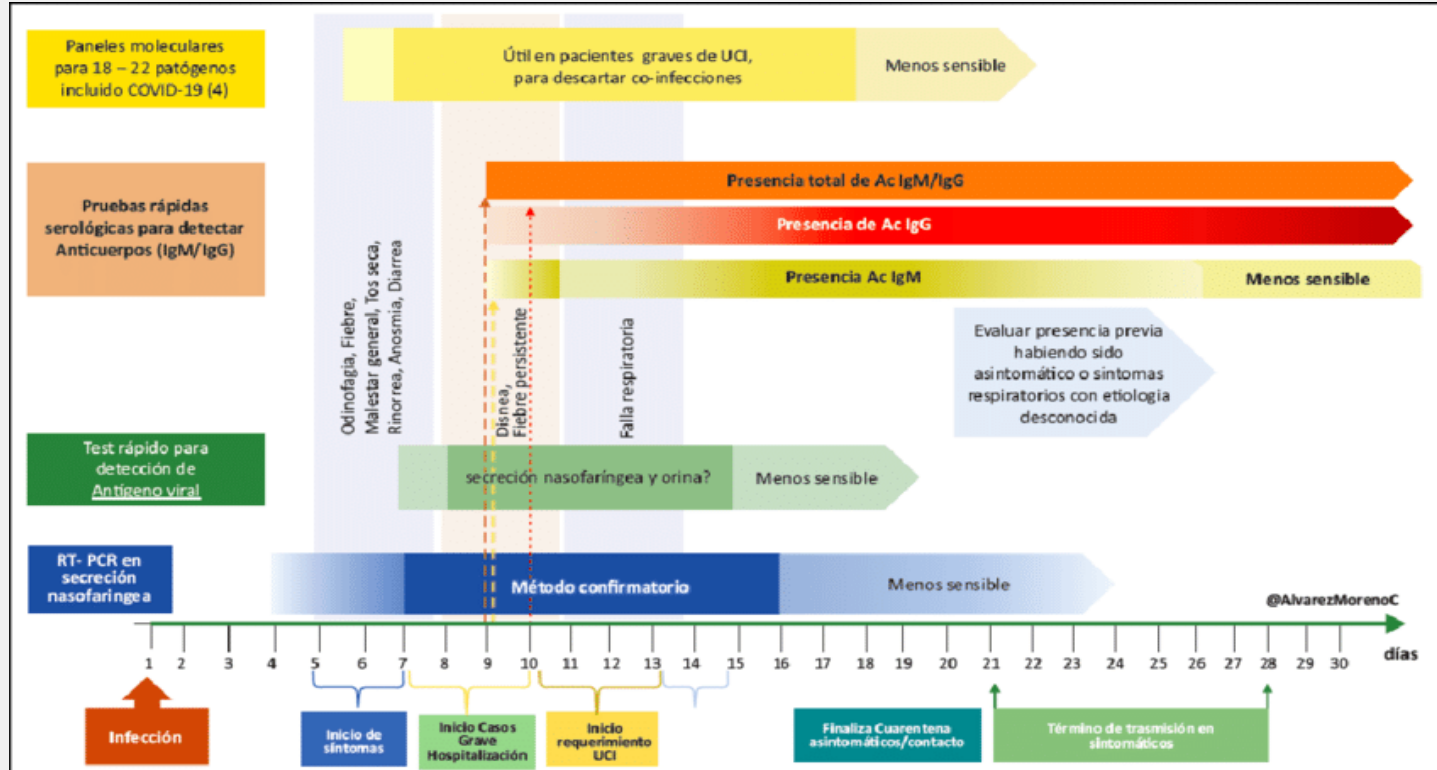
Paneles moleculares para 18 – 22 patógenos incluido COVID-19 (4)

Útil en pacientes graves de UCI, para descartar co-infecciones

Menos sensible

Pruebas rápidas serológicas para detectar Anticuerpos (IgM/IgG)

Presencia total de Ac IgM/IgG

Presencia de Ac IgG

Presencia Ac IgM

Menos sensible

Odinofagia, Fiebre, Malestar general, Tos seca, Rinorrea, Anosmia, Diarrea

Disnea, Fiebre persistente

Falla respiratoria

Evaluar presencia previa habiendo sido asintomático o sintomas respiratorios con etiologia desconocida

Test rápido para detección de Antigeno viral

secreción nasofaríngea y orina?

Menos sensible

RT- PCR en secreción nasofaringea

Método confirmatorio

Menos sensible

@AlvarezMorenoC

1 2 3 4 5 6 7 8 9 10 11 12 13 14 15 16 17 18 19 20 21 22 23 24 25 26 27 28 29 30 días

Infección

Inicio de síntomas

Inicio Casos Grave Hospitalización

Inicio requerimiento UCI

Finaliza Cuarentena asintomáticos/contacto

Término de trasmisión en sintomáticos